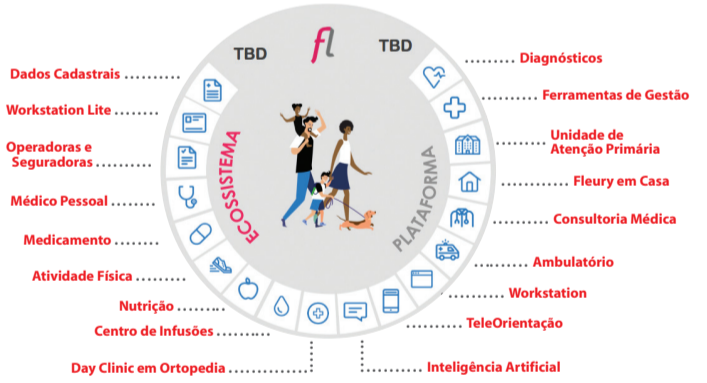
TBD
fl
TBD

Dados Cadastrais
Workstation Lite
Operadoras e Seguradoras
Médico Pessoal
Medicamento
Atividade Física
Nutrição
Centro de Infusões
Day Clinic em Ortopedia

ECOSSISTEMA
PLATAFORMA

Diagnósticos
Ferramentas de Gestão
Unidade de Atenção Primária
Fleury em Casa
Consultoria Médica
Ambulatório
Workstation
TeleOrientação
Inteligência Artificial